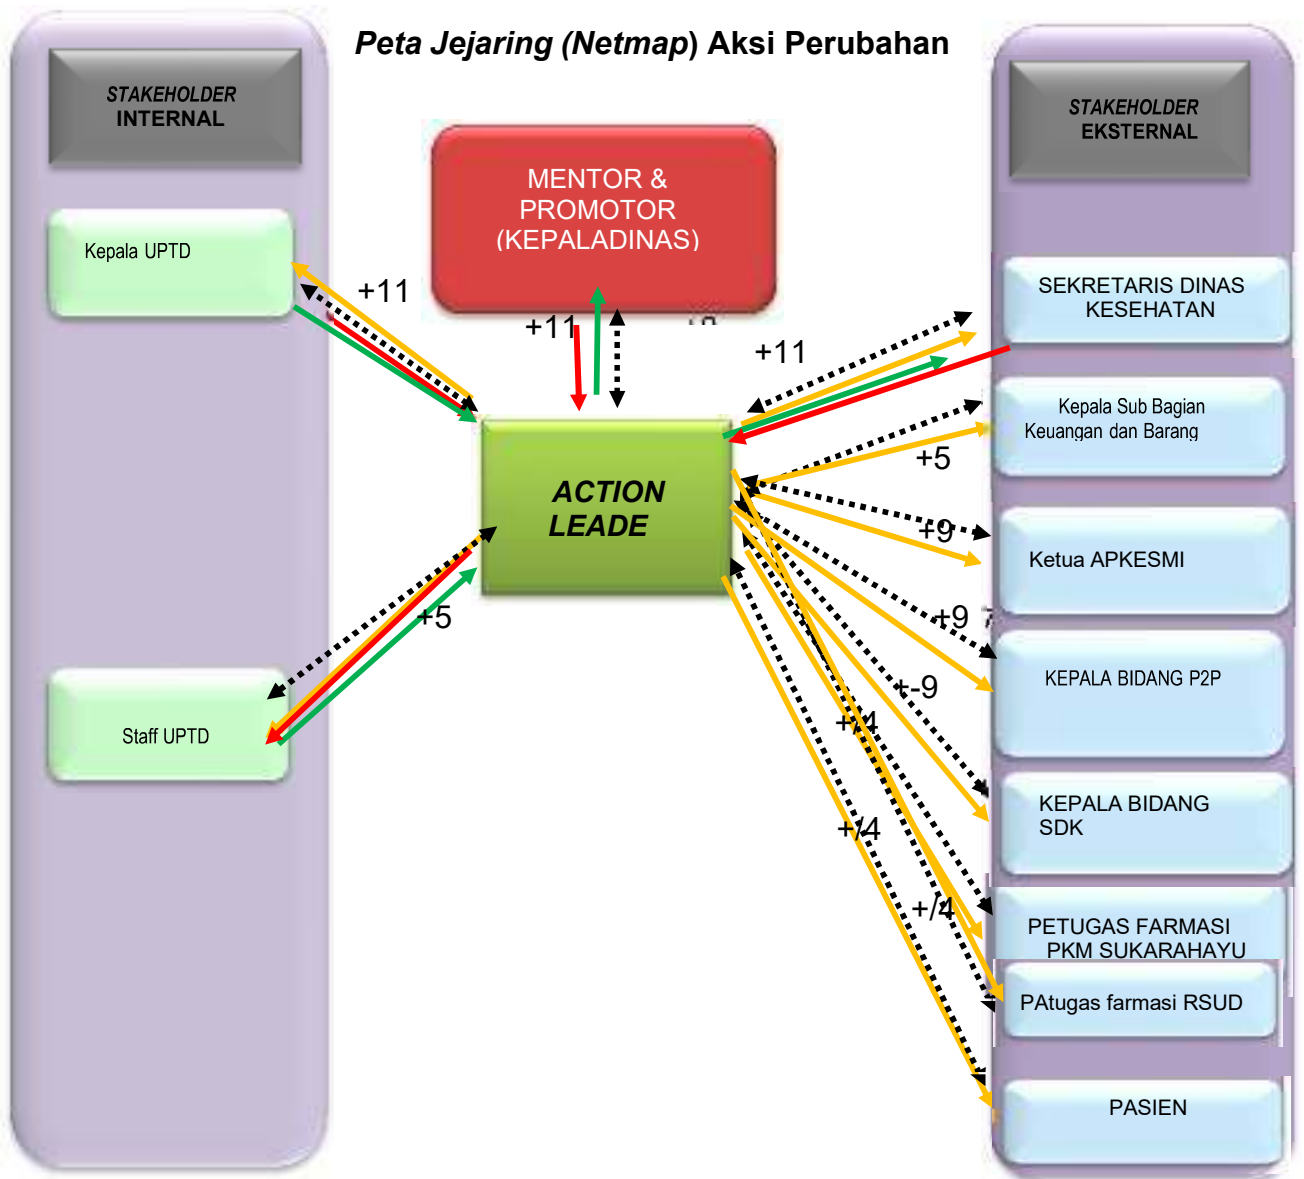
Peta Jejaring (Netmap) Aksi Perubahan

STAKEHOLDER INTERNAL

Kepala UPTD

Staff UPTD

MENTOR & PROMOTOR (KEPALADINAS)

+11

+11

ACTION LEADE

+5

STAKEHOLDER EKSTERNAL

SEKRETARIS DINAS KESEHATAN

+11

Kepala Sub Bagian Keuangan dan Barang

+5

+9

Ketua APKESMI

+9

KEPALA BIDANG P2P

+-9

+/4

KEPALA BIDANG SDK

+/4

+/4

PETUGAS FARMASI PKM SUKARAHAYU

PAtugas farmasi RSUD

PASIEN